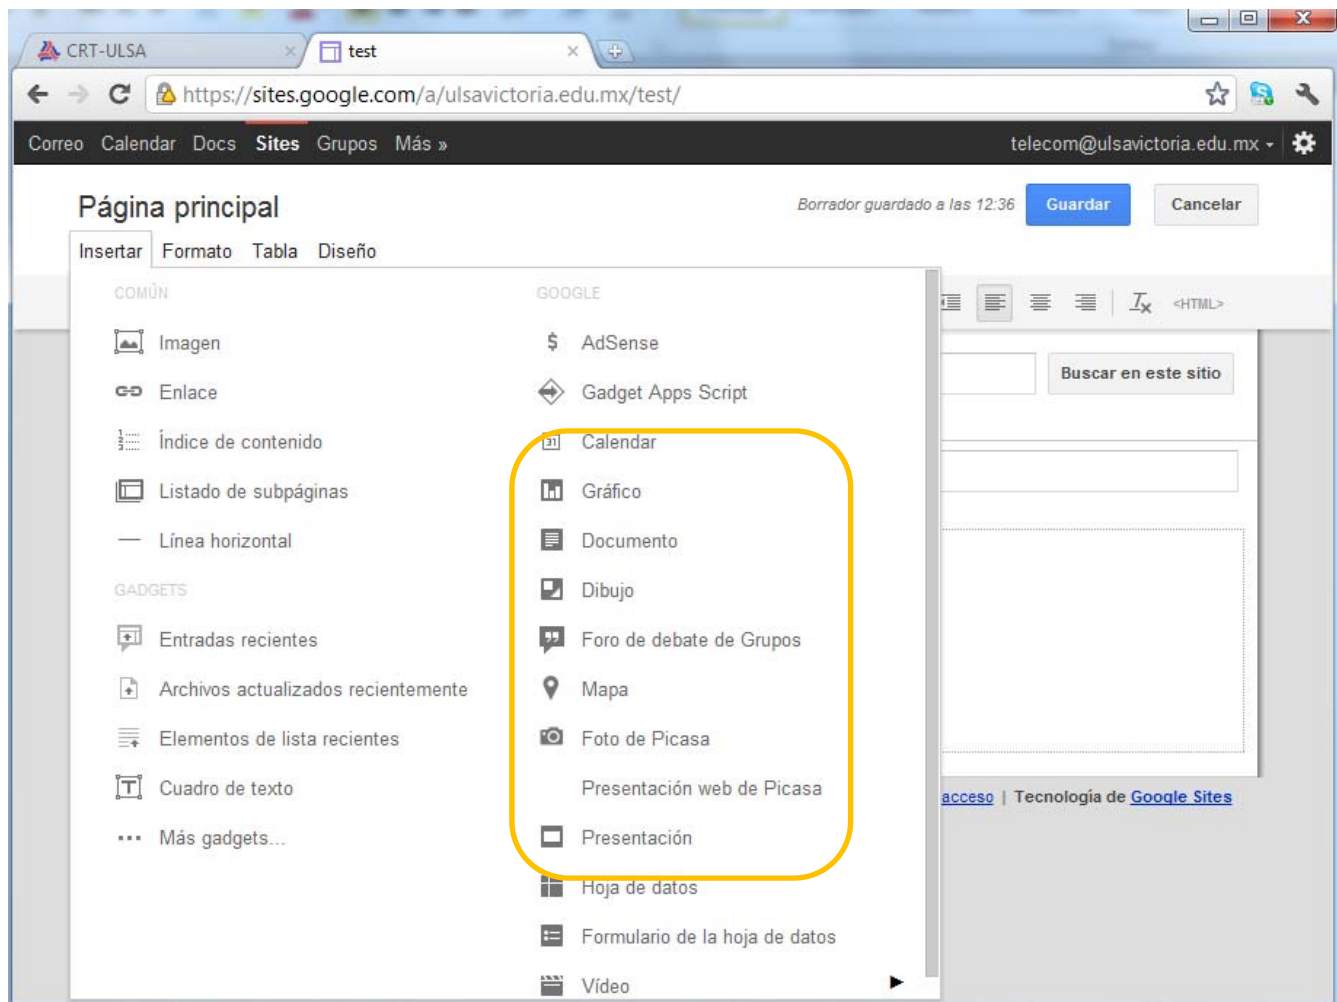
CRT-ULSA
test
https://sites.google.com/a/ulsavictoria.edu.mx/test/
Correo Calendar Docs Sites Grupos Más »
telecom@ulsavictoria.edu.mx
Página principal
Borrador guardado a las 12:36
Guardar
Cancelar
Insertar Formato Tabla Diseño
COMÚN
Imagen
Enlace
Índice de contenido
Listado de subpáginas
Línea horizontal
GADGETS
Entradas recientes
Archivos actualizados recientemente
Elementos de lista recientes
Cuadro de texto
Más gadgets...
GOOGLE
AdSense
Gadget Apps Script
Calendar
Gráfico
Documento
Dibujo
Foro de debate de Grupos
Mapa
Foto de Picasa
Presentación web de Picasa
Presentación
Hoja de datos
Formulario de la hoja de datos
Vídeo
<HTML>
Buscar en este sitio
acceso | Tecnología de Google Sites